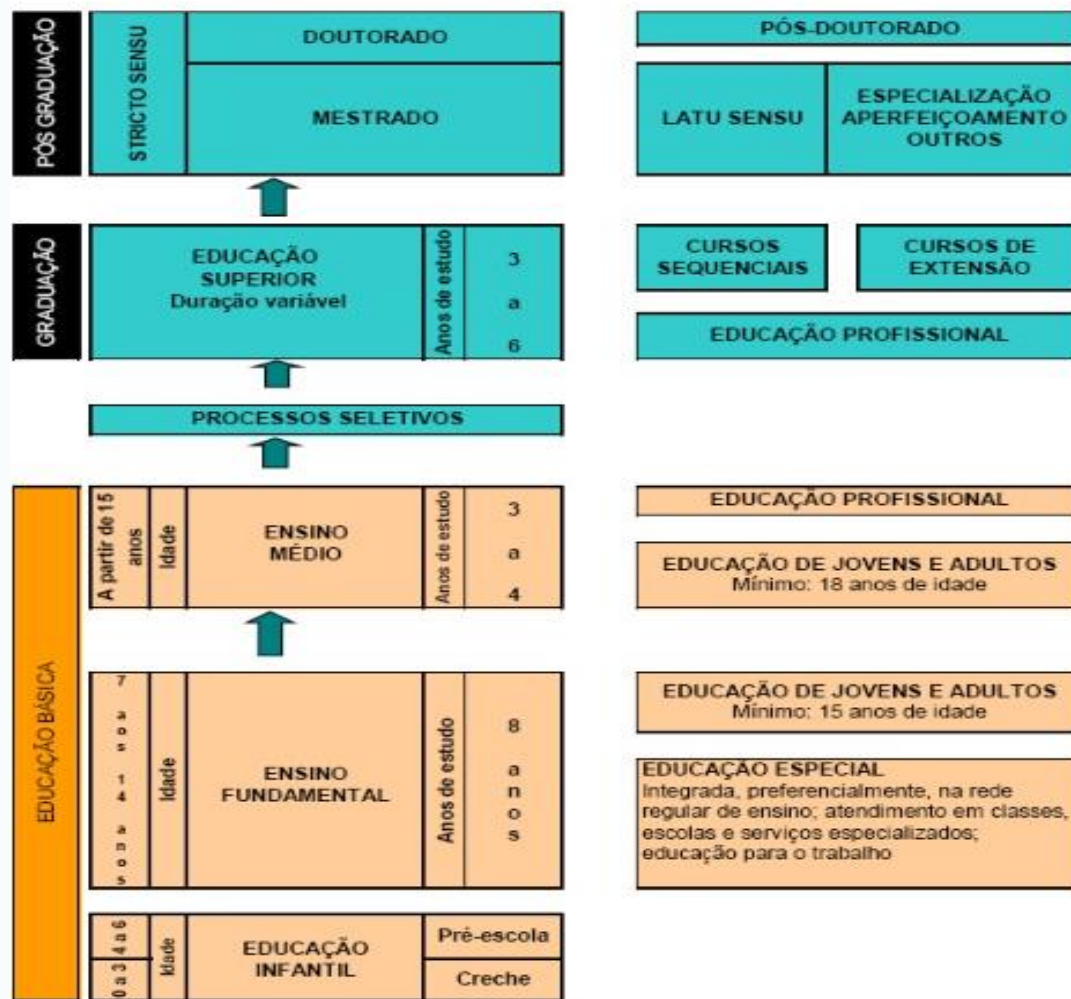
PÓS GRADUAÇÃO

STRICTO SENSU

DOUTORADO

MESTRADO

PÓS-DOUTORADO

LATU SENSU

ESPECIALIZAÇÃO APERFEIÇOAMENTO OUTROS

GRADUAÇÃO

EDUCAÇÃO SUPERIOR Duração variável

Anos de estudo

3 a 6

CURSOS SEQUENCIAIS

CURSOS DE EXTENSÃO

EDUCAÇÃO PROFISSIONAL

PROCESSOS SELETIVOS

EDUCAÇÃO BÁSICA

A partir de 15 anos

Idade

ENSINO MÉDIO

Anos de estudo

3 a 4

EDUCAÇÃO PROFISSIONAL

EDUCAÇÃO DE JOVENS E ADULTOS
Mínimo: 18 anos de idade

7 a os 14 a n o s

Idade

ENSINO FUNDAMENTAL

Anos de estudo

8 a n o s

EDUCAÇÃO DE JOVENS E ADULTOS
Mínimo: 15 anos de idade

EDUCAÇÃO ESPECIAL
Integrada, preferencialmente, na rede regular de ensino; atendimento em classes, escolas e serviços especializados; educação para o trabalho

4 a 6

0 a 3

Idade

EDUCAÇÃO INFANTIL

Pré-escola

Creche